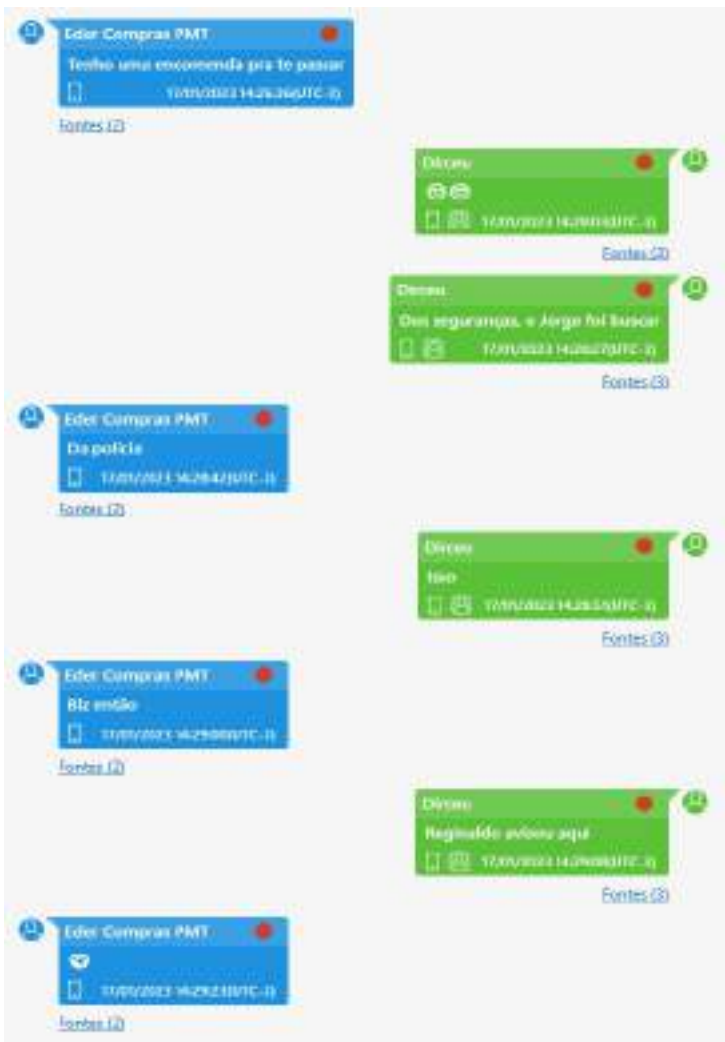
Eder Compras PMT
Tenho uma encomenda pra te passar
17/01/2023 14:26:26(UTC-3)
Fontes (2)

Dirceu
😁😁
17/01/2023 14:26:51(UTC-3)
Fontes (3)

Dirceu
Dos seguranças, o Jorge foi buscar
17/01/2023 14:26:27(UTC-3)
Fontes (3)

Eder Compras PMT
Da polícia
17/01/2023 14:28:42(UTC-3)
Fontes (2)

Dirceu
Isso
17/01/2023 14:28:53(UTC-3)
Fontes (3)

Eder Compras PMT
Blz então
17/01/2023 14:29:00(UTC-3)
Fontes (2)

Dirceu
Reginaldo avisou aqui
17/01/2023 14:29:08(UTC-3)
Fontes (3)

Eder Compras PMT
👍
17/01/2023 14:29:21(UTC-3)
Fontes (2)